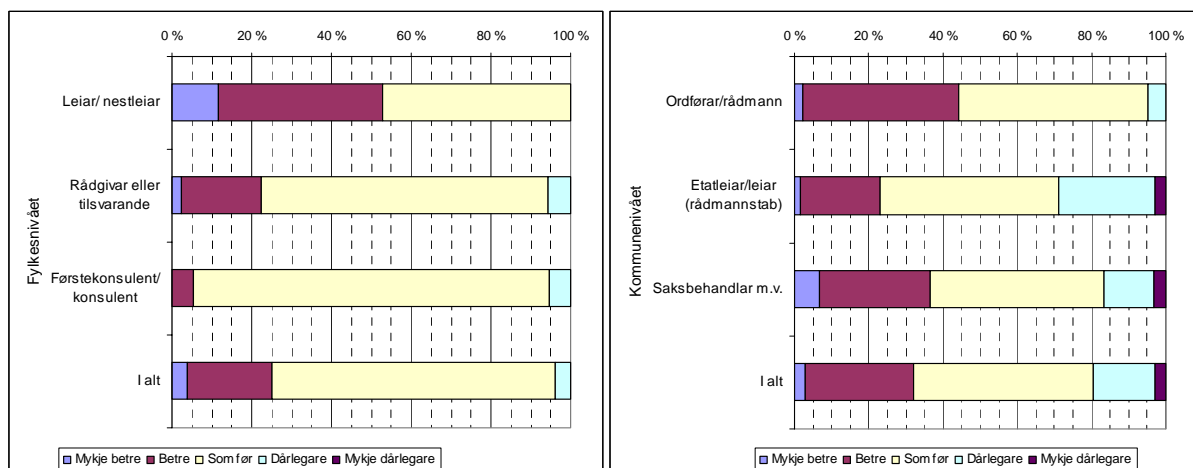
0 % 20 % 40 % 60 % 80 % 100 %

Fylkesnivået

Leiar/ nestleiar

Rådgivar eller tilsvarande

Førstekonsulent/ konsulent

I alt

Mykje betre Betre Som før Dårlegare Mykje dårlegare

0 % 20 % 40 % 60 % 80 % 100 %

Kommunenivået

Ordførar/rådmann

Etatleiar/leiar (rådmannstab)

Saksbehandlar m.v.

I alt

Mykje betre Betre Som før Dårlegare Mykje dårlegare